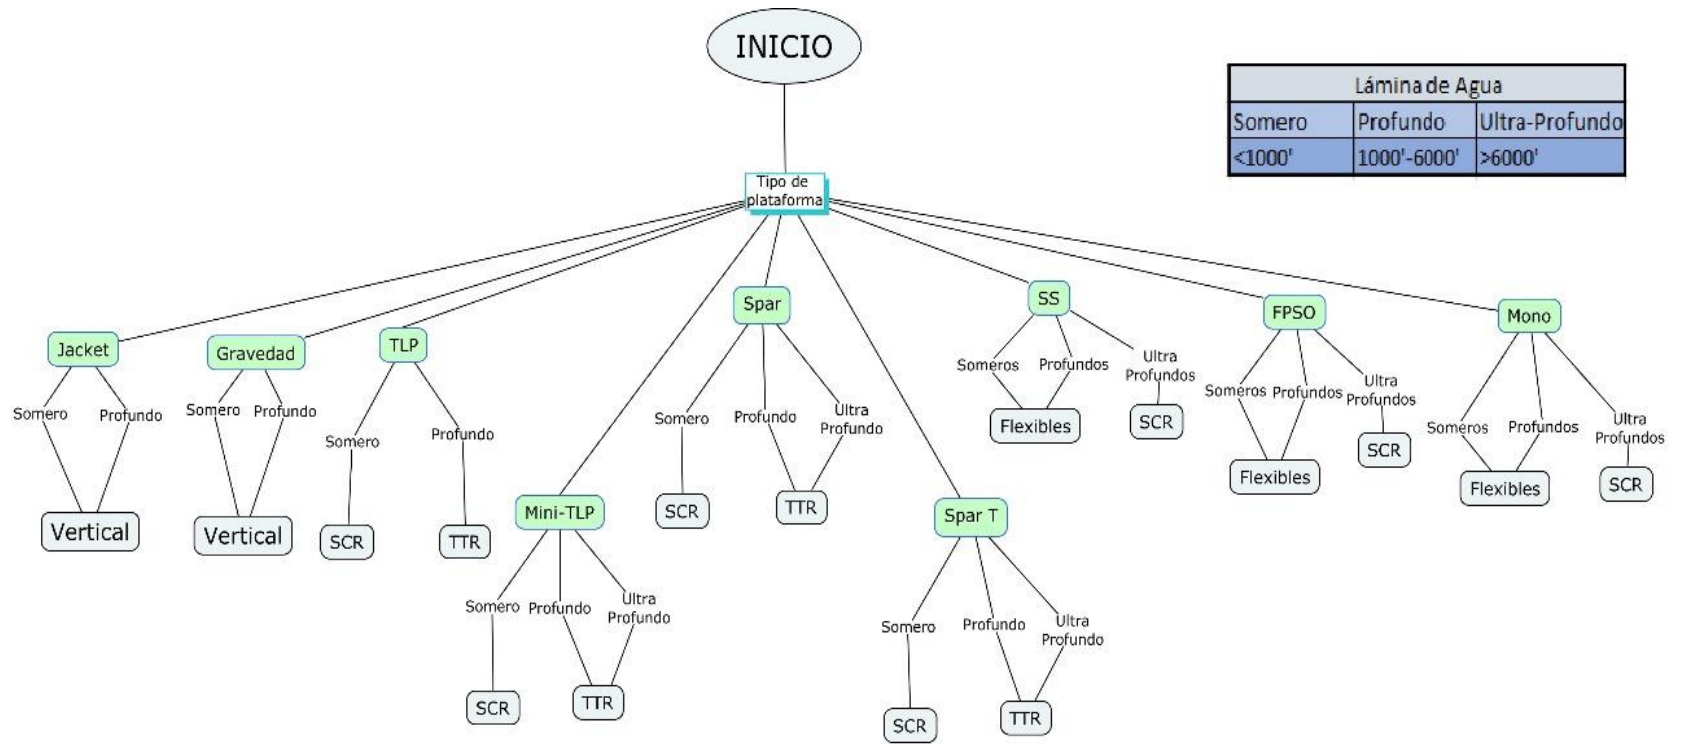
INICIO

| Lámina de Agua | | |
|---|---|---|
| Somero | Profundo | Ultra-Profundo |
| <1000' | 1000'-6000' | >6000' |

Tipo de plataforma

Jacket
Somero Profundo
Vertical

Gravedad
Somero Profundo
Vertical

TLP
Somero Profundo
SCR TTR

Mini-TLP
Somero Profundo Ultra Profundo
SCR TTR

Spar
Somero Profundo Ultra Profundo
SCR TTR

Spar T
Somero Profundo Ultra Profundo
SCR TTR

SS
Someros Profundos Ultra Profundos
Flexibles SCR

FPSO
Someros Profundos Ultra Profundos
Flexibles SCR

Mono
Someros Profundos Ultra Profundos
Flexibles SCR